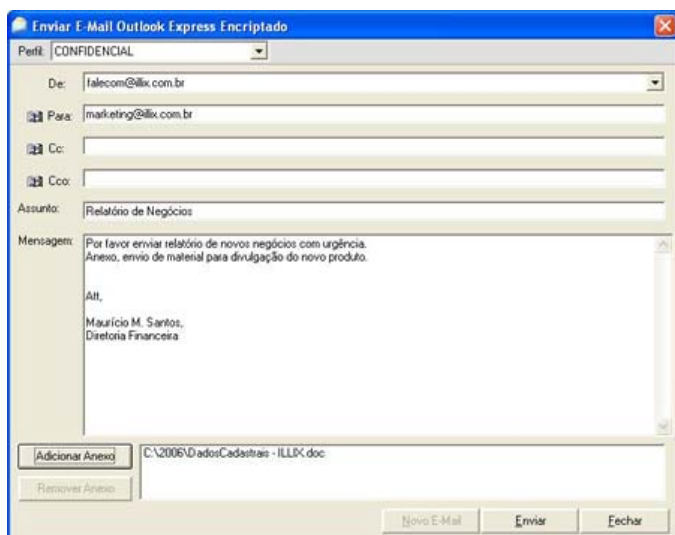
Enviar E-Mail Outlook Express Encriptado

Perfil: CONFIDENCIAL

De: falecom@illix.com.br

Para: marketing@illix.com.br

Cc:

Cco:

Assunto: Relatório de Negócios

Mensagem: Por favor enviar relatório de novos negócios com urgência.
Anexo, envio de material para divulgação do novo produto.

Att,

Maurício M. Santos,
Diretoria Financeira

Adicionar Anexo

Remover Anexo

C:\2006\DadosCadastrais - ILLIX.doc

Novo E-Mail

Enviar

Fechar